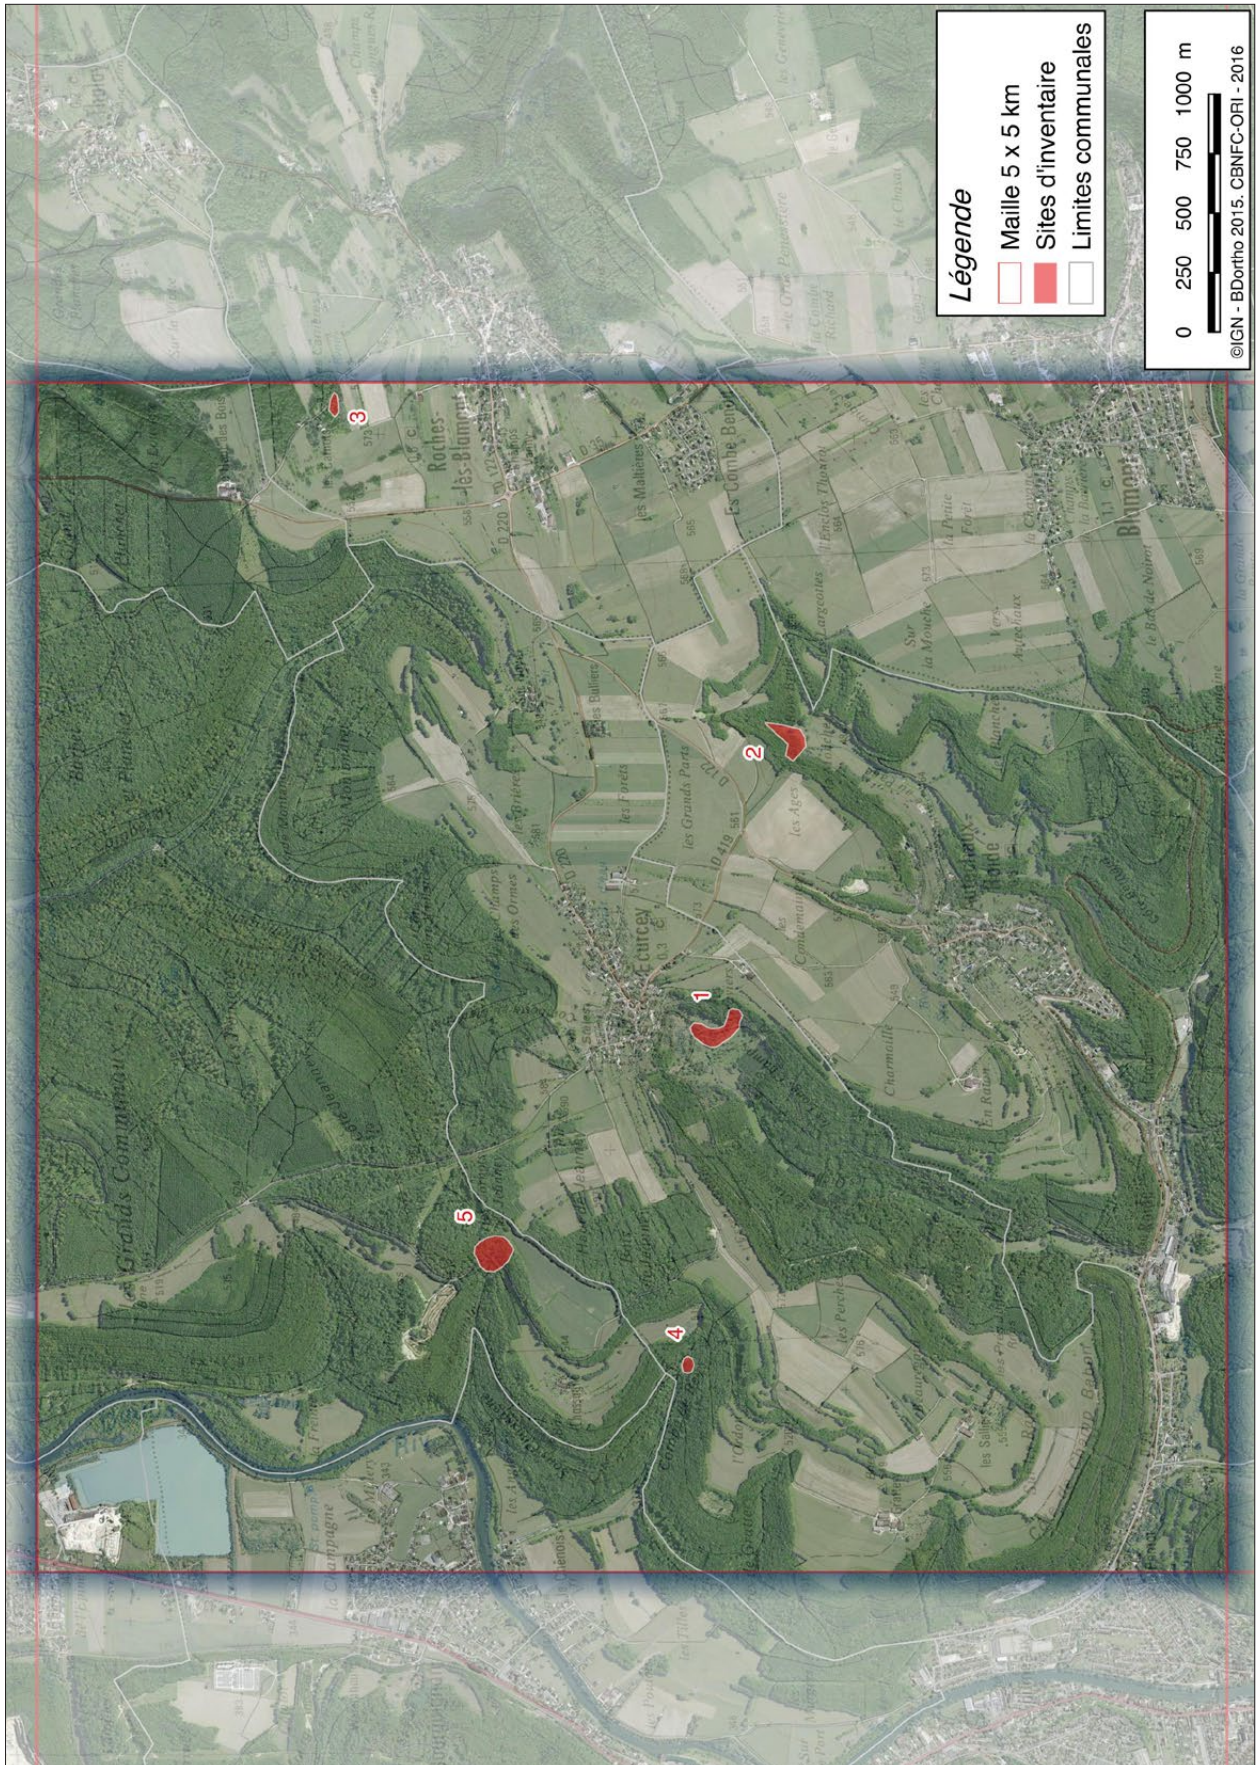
Légende
Maille 5 x 5 km
Sites d'inventaire
Limites communales

0 250 500 750 1000 m
©IGN - BDortho 2015, CBNFC-ORI - 2016

1
2
3
4
5

Écurcey
Roches-lès-Blamont
Blamont
Grands Communaux
les Grands Parts
les Ages
Charmaille
es Combe Bois
les Malières
la Mouche
les Perches
la Champagne